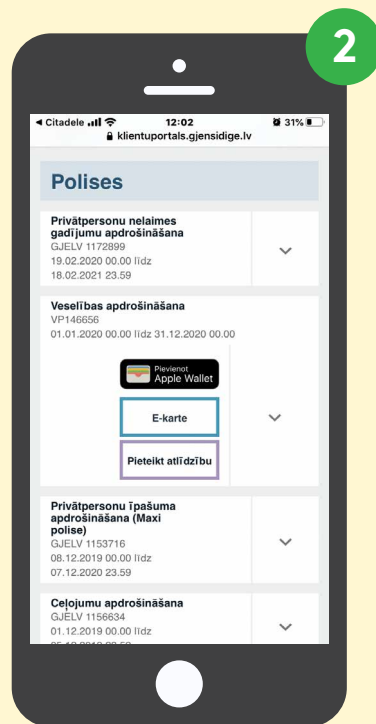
2

◂ Citadele 12:02 31%
klientuportals.gjensidige.lv

Polises

Privātpersonu nelaimes gadījumu apdrošināšana
GJELV 1172899
19.02.2020 00.00 līdz
18.02.2021 23.59

Veselības apdrošināšana
VP146656
01.01.2020 00.00 līdz 31.12.2020 00.00

Pievienot
Apple Wallet

E-karte

Pieteikt atlīdzību

Privātpersonu īpašuma apdrošināšana (Maxi polise)
GJELV 1153716
08.12.2019 00.00 līdz
07.12.2020 23.59

Ceļojumu apdrošināšana
GJELV 1156634
01.12.2019 00.00 līdz
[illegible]